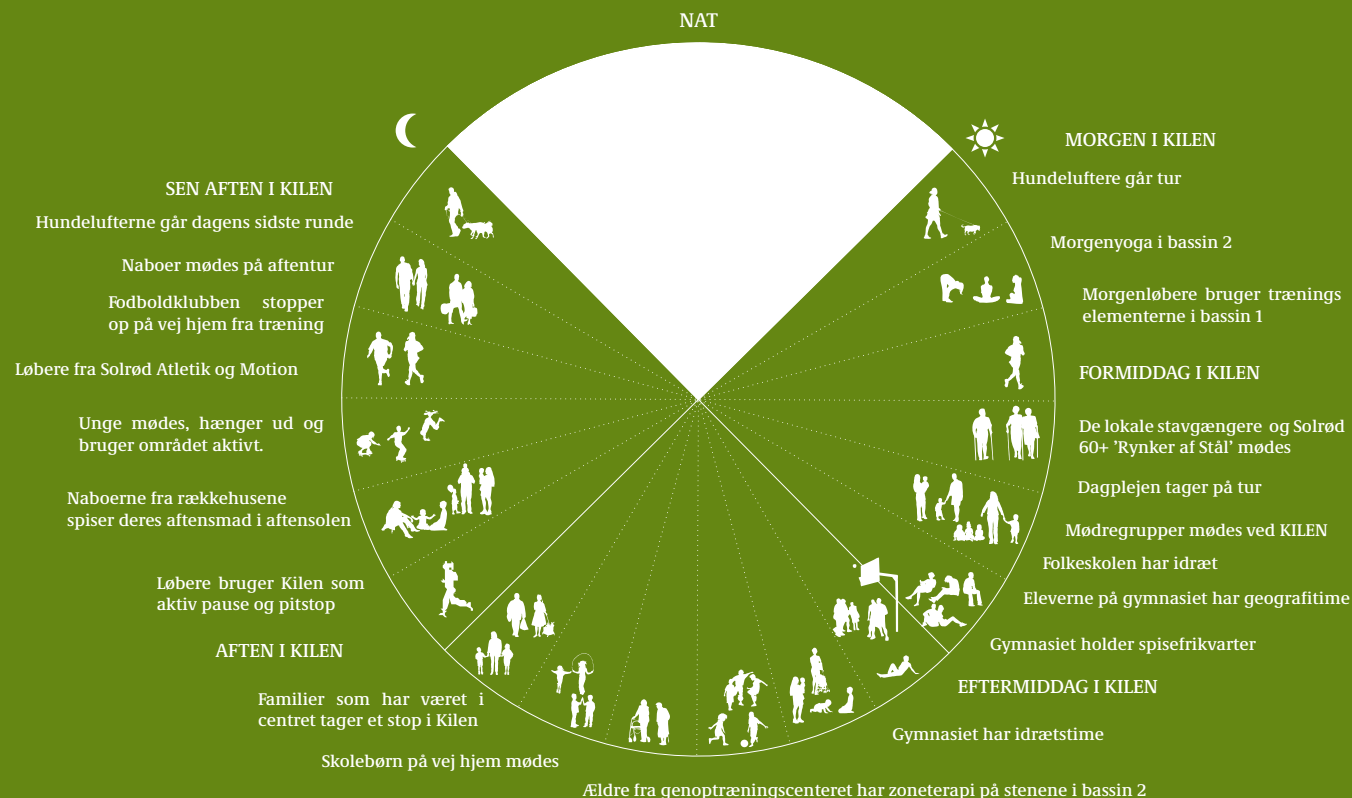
NAT

SEN AFTEN I KILEN

Hundelufterne går dagens sidste runde

Naboer mødes på aftentur

Fodboldklubben stopper op på vej hjem fra træning

Løbere fra Solrød Atletik og Motion

Unge mødes, hænger ud og bruger området aktivt.

Naboerne fra rækkehusene spiser deres aftensmad i aftensolen

Løbere bruger Kilen som aktiv pause og pitstop

AFTEN I KILEN

Familier som har været i centret tager et stop i Kilen

Skolebørn på vej hjem mødes

MORGEN I KILEN

Hundeluftere går tur

Morgenyoga i bassin 2

Morgenløbere bruger trænings elementerne i bassin 1

FORMIDDAG I KILEN

De lokale stavgængere og Solrød 60+ 'Rynker af Stål' mødes

Dagplejen tager på tur

Mødregrupper mødes ved KILEN

Folkeskolen har idræt

Eleverne på gymnasiet har geografitime

Gymnasiet holder spisefrikvarter

EFTERMIDDAG I KILEN

Gymnasiet har idrætstime

Ældre fra genoptræningscenteret har zoneterapi på stenene i bassin 2